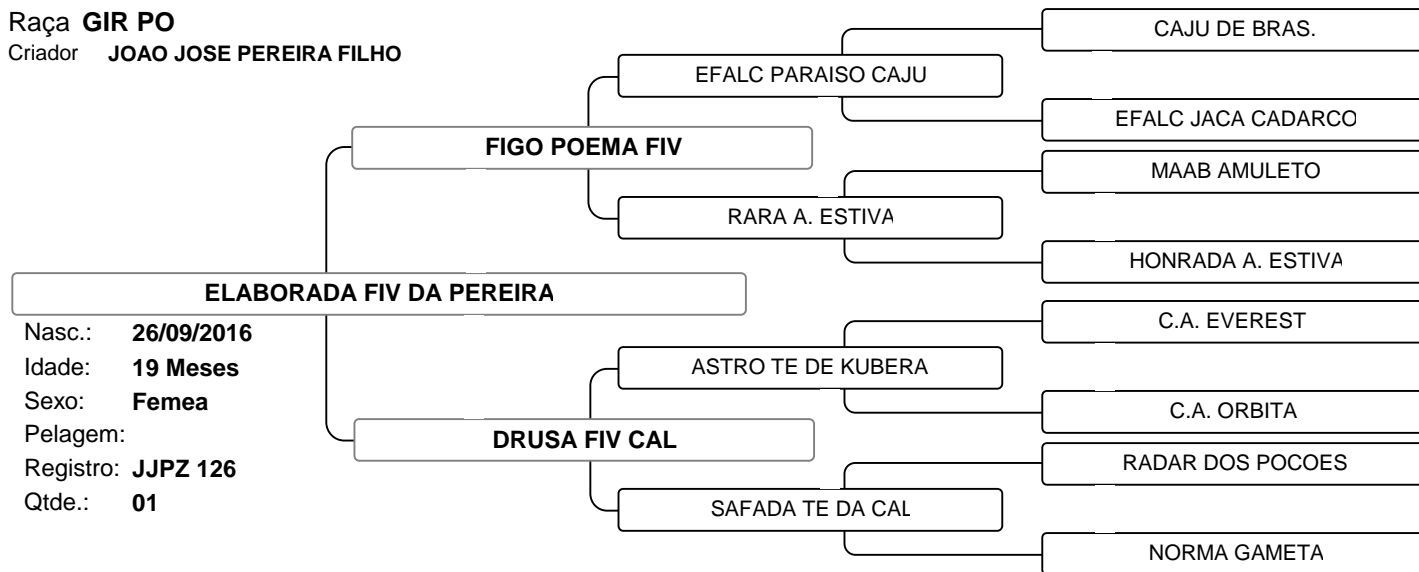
Raça **GIR PO**
Criador **JOAO JOSE PEREIRA FILHO**

CAJU DE BRAS.

EFALC PARAISO CAJU

EFALC JACA CADARCO

**FIGO POEMA FIV**

MAAB AMULETO

RARA A. ESTIVA

HONRADA A. ESTIVA

**ELABORADA FIV DA PEREIRA**

Nasc.: **26/09/2016**
Idade: **19 Meses**
Sexo: **Femea**
Pelagem:
Registro: **JJPZ 126**
Qtde.: **01**

C.A. EVEREST

ASTRO TE DE KUBERA

C.A. ORBITA

**DRUSA FIV CAL**

RADAR DOS POCOES

SAFADA TE DA CAL

NORMA GAMETA